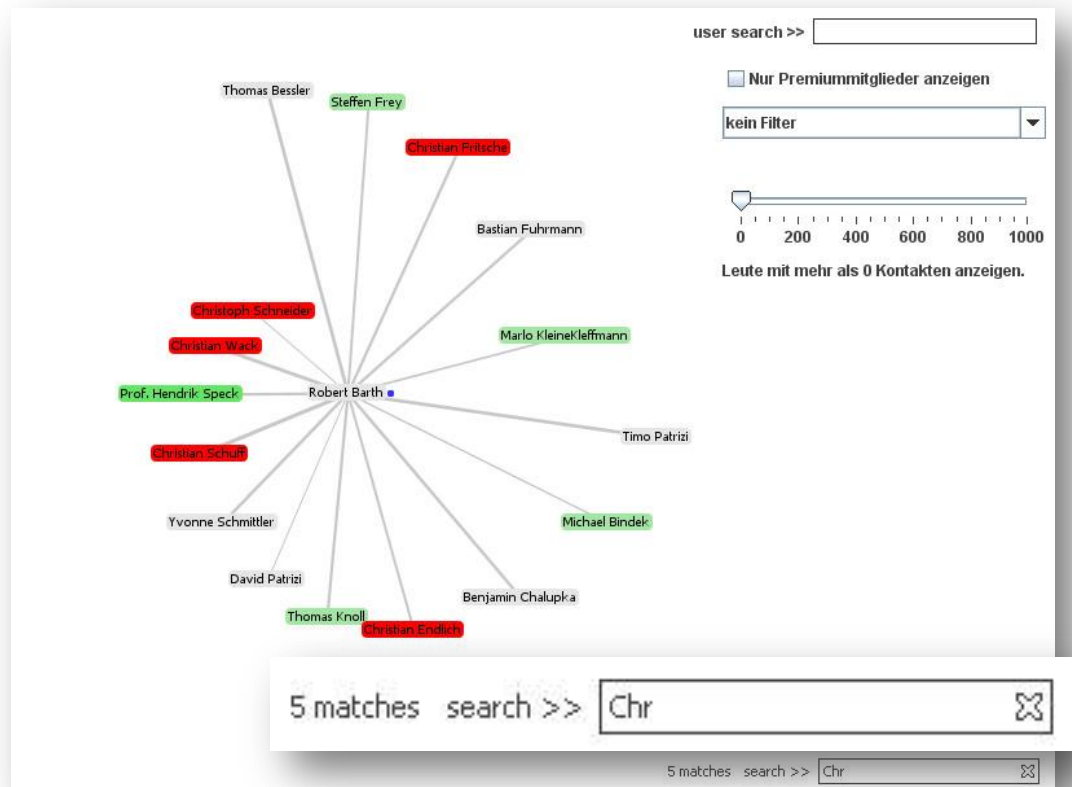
user search >>

Nur Premiummitglieder anzeigen

kein Filter

0 200 400 600 800 1000

Leute mit mehr als 0 Kontakten anzeigen.

Thomas Bessler

Steffen Frey

Christian Fritsche

Bastian Fuhrmann

Christoph Schneider

Marlo KleineKleffmann

Christian Wack

Prof. Hendrik Speck

Robert Barth

Timo Patrizi

Christian Schuff

Michael Bindek

Yvonne Schmittler

David Patrizi

Benjamin Chalupka

Thomas Knoll

Christian Endlich

5 matches search >> Chr

5 matches search >> Chr